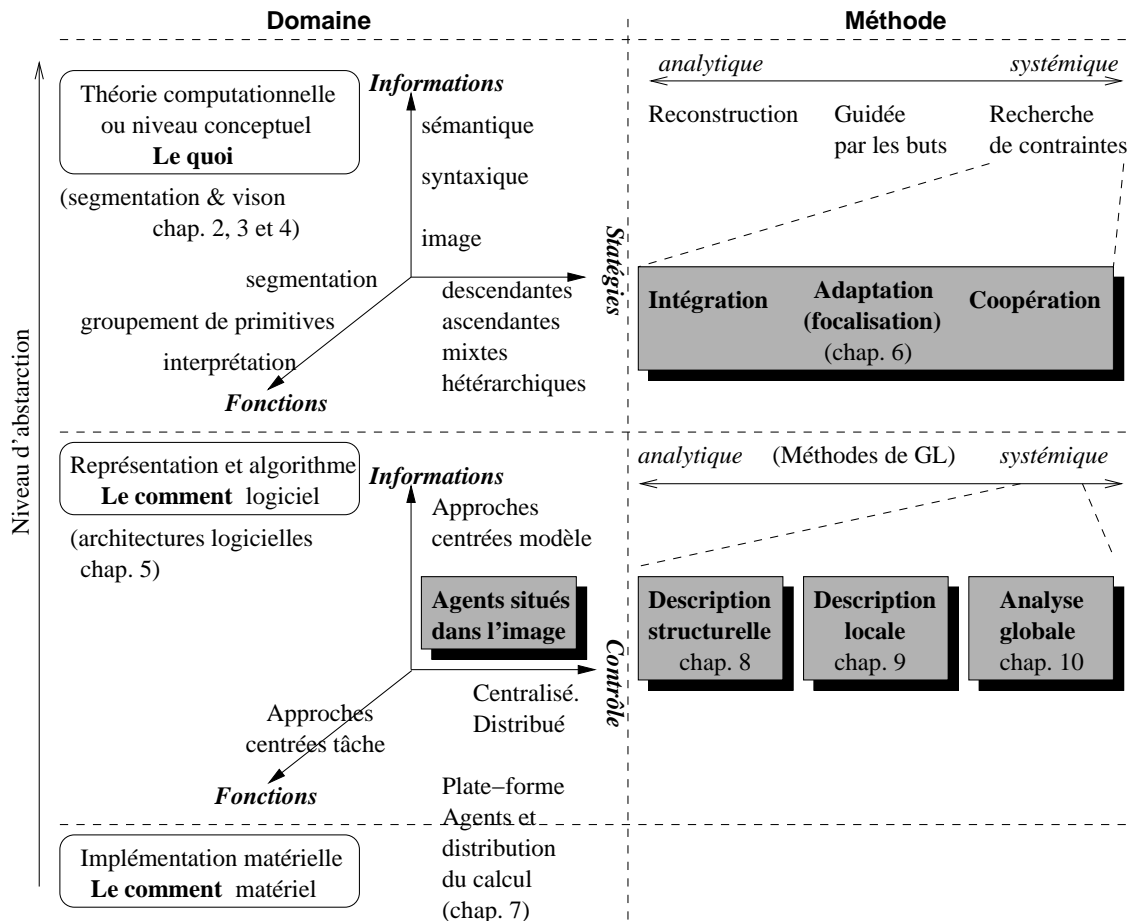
Domaine

Méthode

Niveau d'abstarction

Théorie computationnelle ou niveau conceptuel
Le quoi

(segmentation & vison chap. 2, 3 et 4)

Informations

sémantique

syntaxique

image

segmentation

groupement de primitives

interprétation

Fonctions

descendantes
ascendantes
mixtes
hétérarchiques

Statégies

analytique

systémique

Reconstruction

Guidée par les buts

Recherche de contraintes

Intégration

Adaptation (focalisation)
(chap. 6)

Coopération

Représentation et algorithme
Le comment logiciel

(architectures logicielles chap. 5)

Informations

Approches centrées modèle

Agents situés dans l'image

Contrôle

Centralisé.
Distribué

Approches centrées tâche

Fonctions

analytique

(Méthodes de GL)

systémique

Description structurelle
chap. 8

Description locale
chap. 9

Analyse globale
chap. 10

Plate−forme Agents et distribution du calcul (chap. 7)

Implémentation matérielle
Le comment matériel